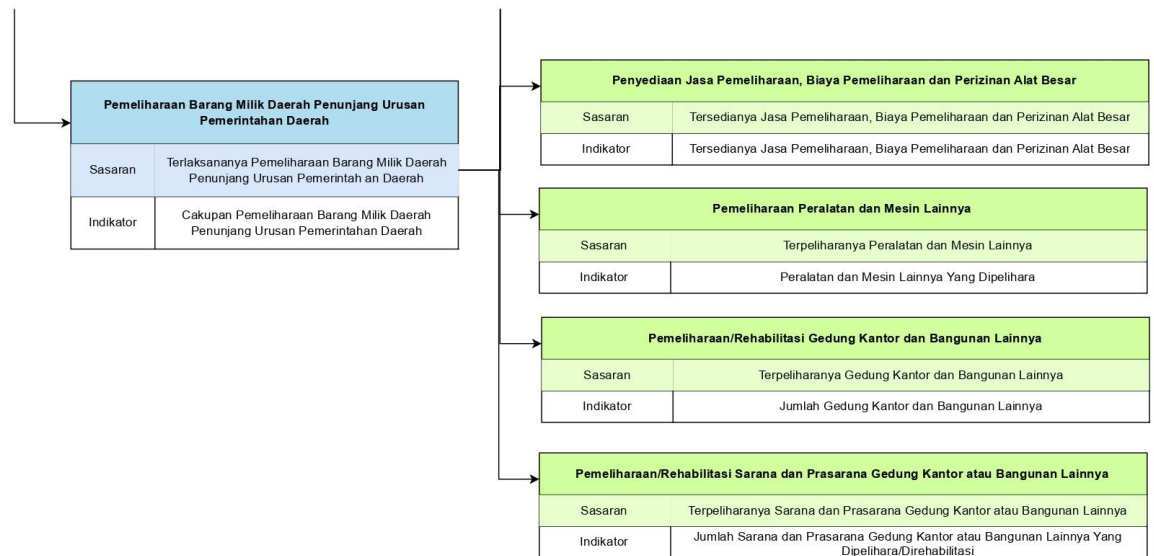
Pemeliharaan Barang Milik Daerah Penunjang Urusan Pemerintahan Daerah

| Sasaran | Terlaksananya Pemeliharaan Barang Milik Daerah Penunjang Urusan Pemerintah an Daerah |
|---|---|
| Indikator | Cakupan Pemeliharaan Barang Milik Daerah Penunjang Urusan Pemerintahan Daerah |

Penyediaan Jasa Pemeliharaan, Biaya Pemeliharaan dan Perizinan Alat Besar

| Sasaran | Tersedianya Jasa Pemeliharaan, Biaya Pemeliharaan dan Perizinan Alat Besar |
|---|---|
| Indikator | Tersedianya Jasa Pemeliharaan, Biaya Pemeliharaan dan Perizinan Alat Besar |

Pemeliharaan Peralatan dan Mesin Lainnya

| Sasaran | Terpeliharanya Peralatan dan Mesin Lainnya |
|---|---|
| Indikator | Peralatan dan Mesin Lainnya Yang Dipelihara |

Pemeliharaan/Rehabilitasi Gedung Kantor dan Bangunan Lainnya

| Sasaran | Terpeliharanya Gedung Kantor dan Bangunan Lainnya |
|---|---|
| Indikator | Jumlah Gedung Kantor dan Bangunan Lainnya |

Pemeliharaan/Rehabilitasi Sarana dan Prasarana Gedung Kantor atau Bangunan Lainnya

| Sasaran | Terpeliharanya Sarana dan Prasarana Gedung Kantor atau Bangunan Lainnya |
|---|---|
| Indikator | Jumlah Sarana dan Prasarana Gedung Kantor atau Bangunan Lainnya Yang Dipelihara/Direhabilitasi |